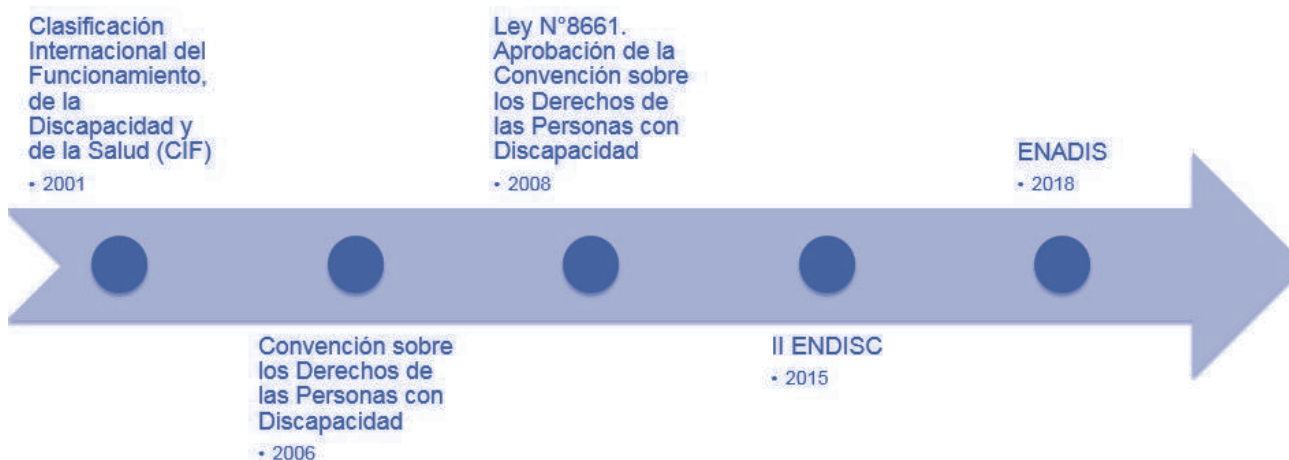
Clasificación Internacional del Funcionamiento, de la Discapacidad y de la Salud (CIF)
• 2001

Convención sobre los Derechos de las Personas con Discapacidad
• 2006

Ley N°8661. Aprobación de la Convención sobre los Derechos de las Personas con Discapacidad
• 2008

II ENDISC
• 2015

ENADIS
• 2018